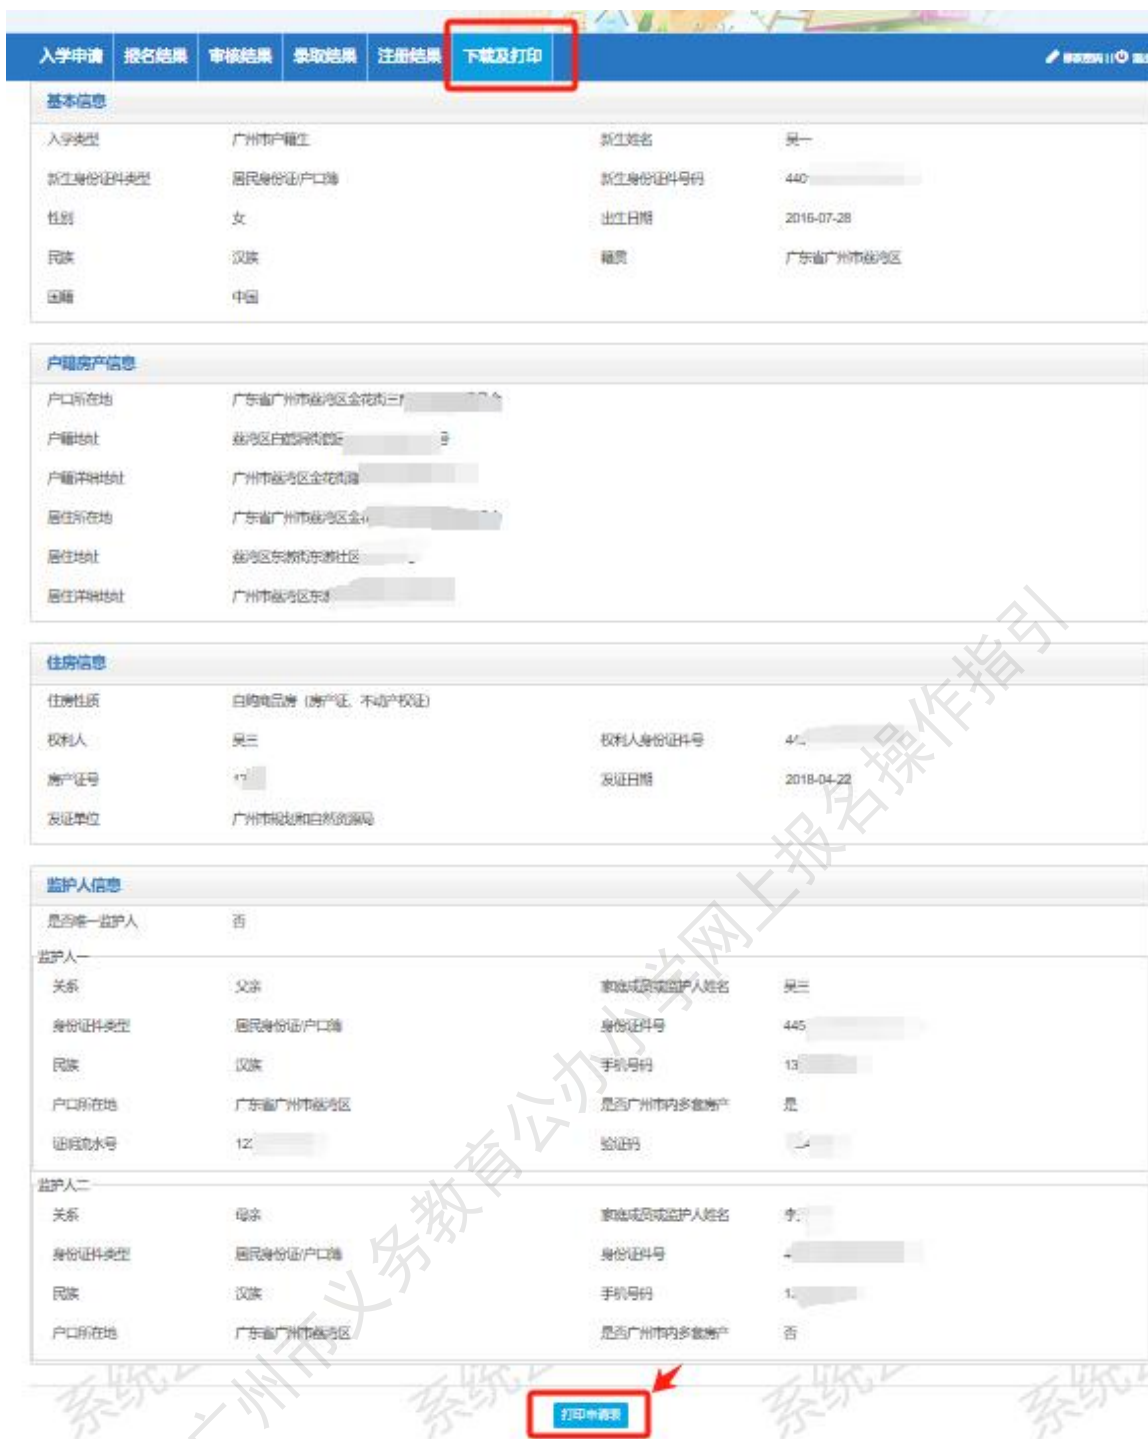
入学申请 报名结果 审核结果 录取结果 注册结果 下载及打印

基本信息

| 入学类型 | 广州市户籍生 | 新生姓名 | 吴一 |
|---|---|---|---|
| 新生身份证件类型 | 居民身份证/户口簿 | 新生身份证件号码 | 440 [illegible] |
| 性别 | 女 | 出生日期 | 2016-07-28 |
| 民族 | 汉族 | 籍贯 | 广东省广州市荔湾区 |
| 国籍 | 中国 | | |

户籍房产信息

| 户口所在地 | 广东省广州市荔湾区金花街三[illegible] |
|---|---|
| 户籍地址 | 荔湾区白鹤洞街道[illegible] |
| 户籍详细地址 | 广州市荔湾区金花街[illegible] |
| 居住所在地 | 广东省广州市荔湾区金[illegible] |
| 居住地址 | 荔湾区东漖街东漖社区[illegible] |
| 居住详细地址 | 广州市荔湾区东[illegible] |

住房信息

| 住房性质 | 自购商品房（房产证、不动产权证） | | |
|---|---|---|---|
| 权利人 | 吴三 | 权利人身份证件号 | 4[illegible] |
| 房产证号 | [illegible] | 发证日期 | 2018-04-22 |
| 发证单位 | 广州市规划和自然资源局 | | |

监护人信息

是否唯一监护人 否

监护人一

| 关系 | 父亲 | 家庭成员或监护人姓名 | 吴三 |
|---|---|---|---|
| 身份证件类型 | 居民身份证/户口簿 | 身份证件号 | 445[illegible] |
| 民族 | 汉族 | 手机号码 | 13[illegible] |
| 户口所在地 | 广东省广州市荔湾区 | 是否广州市内多套房产 | 是 |
| 证明流水号 | 12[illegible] | 验证码 | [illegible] |

监护人二

| 关系 | 母亲 | 家庭成员或监护人姓名 | 李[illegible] |
|---|---|---|---|
| 身份证件类型 | 居民身份证/户口簿 | 身份证件号 | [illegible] |
| 民族 | 汉族 | 手机号码 | 1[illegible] |
| 户口所在地 | 广东省广州市荔湾区 | 是否广州市内多套房产 | 否 |

打印申请表

广州市义务教育公办小学网上报名操作指引

系统